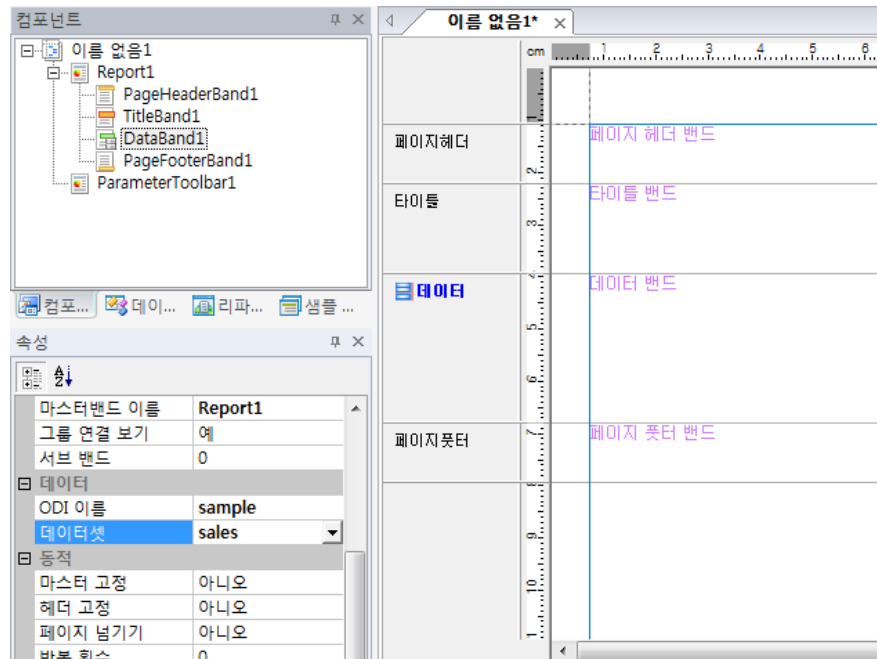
컴포넌트 ⊥ ✕

이름 없음1
Report1
PageHeaderBand1
TitleBand1
DataBand1
PageFooterBand1
ParameterToolbar1

컴포... 데이... 리파... 샘플 ...

속성 ⊥ ✕

| | |
|---|---|
| 마스터밴드 이름 | Report1 |
| 그룹 연결 보기 | 예 |
| 서브 밴드 | 0 |
| ⊟ 데이터 | |
| ODI 이름 | sample |
| 데이터셋 | sales |
| ⊟ 동작 | |
| 마스터 고정 | 아니오 |
| 헤더 고정 | 아니오 |
| 페이지 넘기기 | 아니오 |
| 반복 횟수 | 0 |

이름 없음1* ✕

cm 1 2 3 4 5 6

페이지헤더
페이지 헤더 밴드
타이틀
타이틀 밴드
데이터
데이터 밴드
페이지푸터
페이지 푸터 밴드

2 3 4 5 6 7 8 9 10